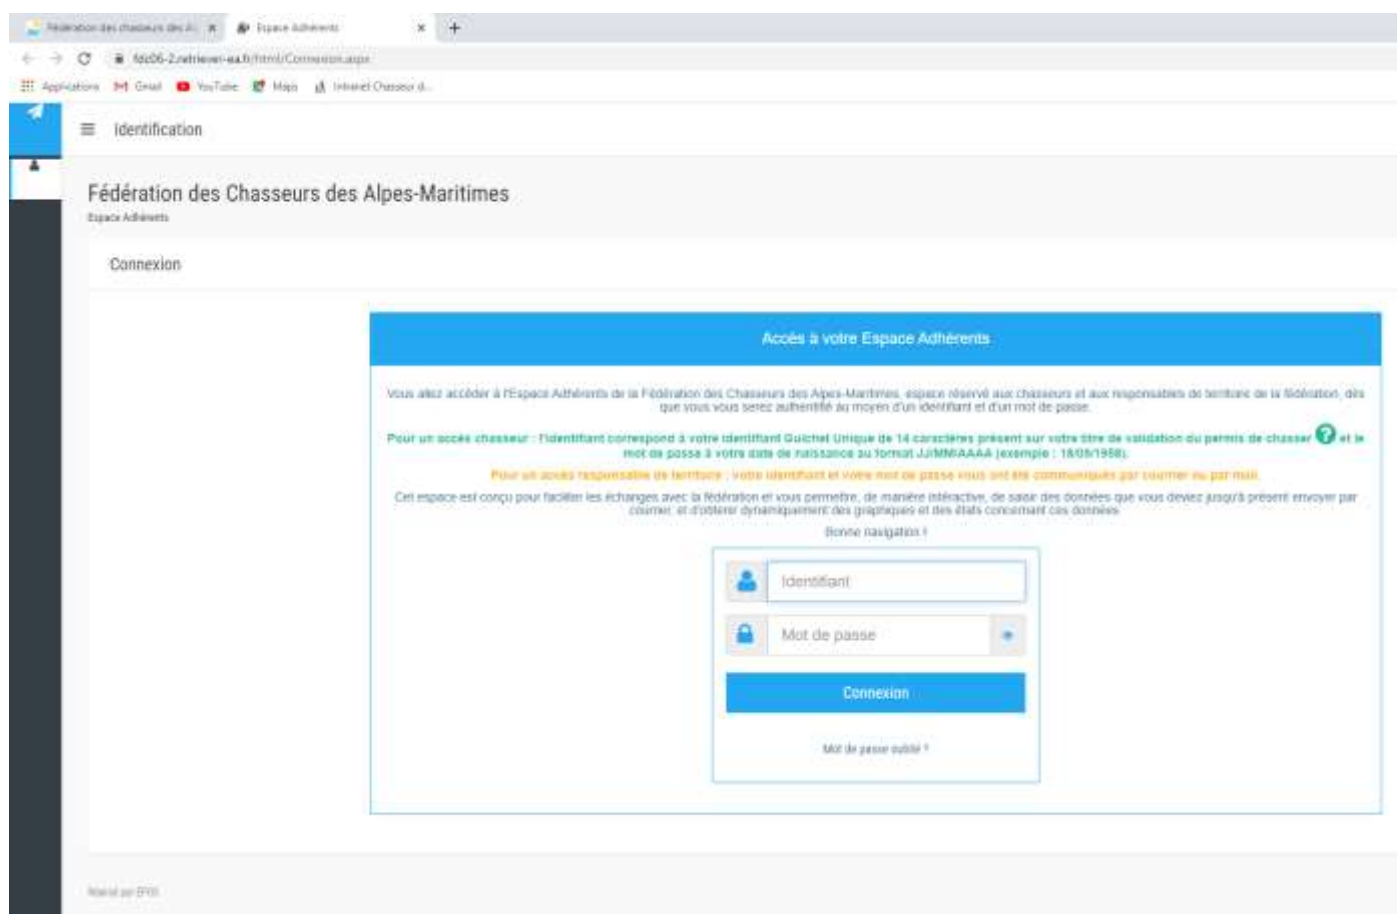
Fédération des chasseurs des Al ×
Espace Adhérents ×
+

fdc06-2.retriever-ea.fr/html/Connexion.aspx

Applications Gmail YouTube Maps Intranet Chasseur d...

Identification

Fédération des Chasseurs des Alpes-Maritimes
Espace Adhérents

Connexion

Accès à votre Espace Adhérents

Vous allez accéder à l'Espace Adhérents de la Fédération des Chasseurs des Alpes-Maritimes, espace réservé aux chasseurs et aux responsables de territoire de la fédération, dès que vous vous serez authentifié au moyen d'un identifiant et d'un mot de passe.

Pour un accès chasseur : l'identifiant correspond à votre identifiant Guichet Unique de 14 caractères présent sur votre titre de validation du permis de chasser et le mot de passe à votre date de naissance au format JJMMAAAA (exemple : 18/05/1958).

Pour un accès responsable de territoire : votre identifiant et votre mot de passe vous ont été communiqués par courrier ou par mail.

Cet espace est conçu pour faciliter les échanges avec la fédération et vous permettre, de manière intéractive, de saisir des données que vous deviez jusqu'à présent envoyer par courrier, et d'obtenir dynamiquement des graphiques et des états concernant ces données.

Bonne navigation !

Identifiant

Mot de passe

Connexion

Mot de passe oublié ?

Réalisé par EFIS